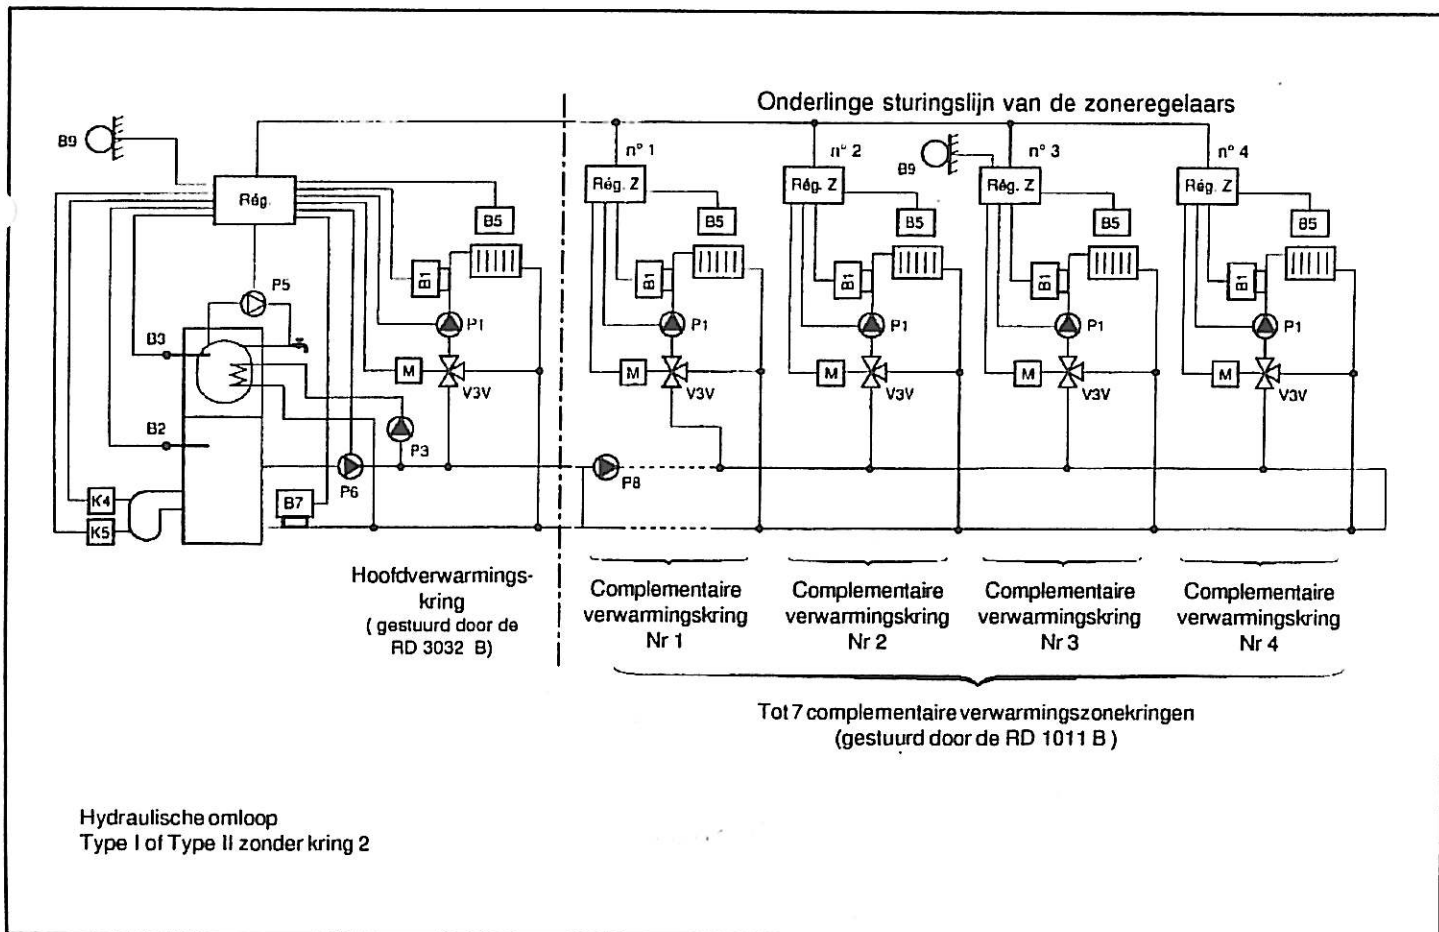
Onderlinge sturingslijn van de zoneregelaars

B9

Rég.

P5

B3

B2

K4

K5

B7

P6

P3

M

P1

V3V

B1

B5

n° 1

Rég. Z

B5

B1

P1

M

V3V

P8

n° 2

Rég. Z

B5

B1

P1

M

V3V

B9

n° 3

Rég. Z

B5

B1

P1

M

V3V

n° 4

Rég. Z

B5

B1

P1

M

V3V

Hoofdverwarmingskring
( gestuurd door de RD 3032 B)

Complementaire verwarmingskring Nr 1

Complementaire verwarmingskring Nr 2

Complementaire verwarmingskring Nr 3

Complementaire verwarmingskring Nr 4

Tot 7 complementaire verwarmingszonekringen
(gestuurd door de RD 1011 B )

Hydraulische omloop
Type I of Type II zonder kring 2